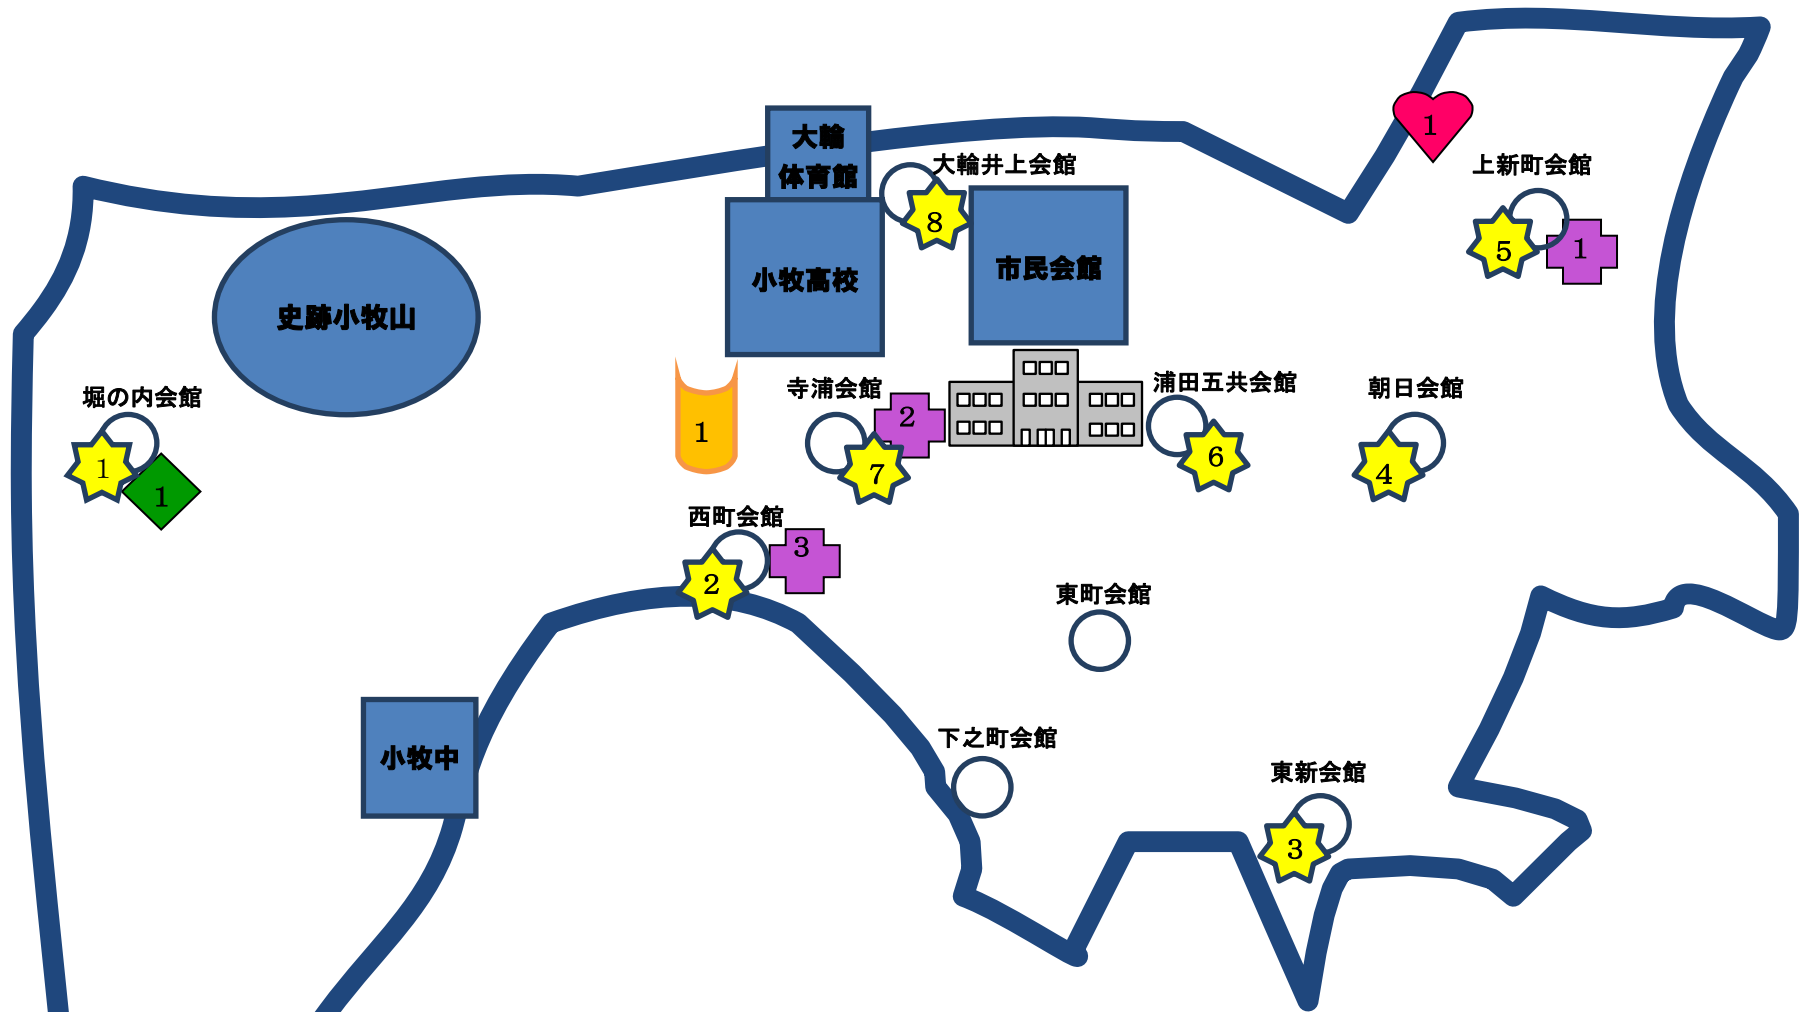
大輪体育館

大輪井上会館

1

上新町会館

8

市民会館

5

1

小牧高校

史跡小牧山

堀の内会館

1

1

1

寺浦会館

2

7

浦田五共会館

6

朝日会館

4

西町会館

3

2

東町会館

小牧中

下之町会館

東新会館

3